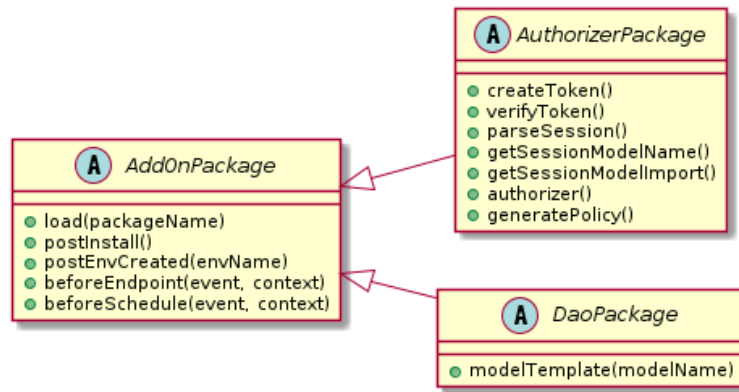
A AuthorizerPackage

createToken()
verifyToken()
parseSession()
getSessionModelName()
getSessionModelImport()
authorizer()
generatePolicy()

A AddOnPackage

load(packageName)
postInstall()
postEnvCreated(envName)
beforeEndpoint(event, context)
beforeSchedule(event, context)

A DaoPackage

modelTemplate(modelName)